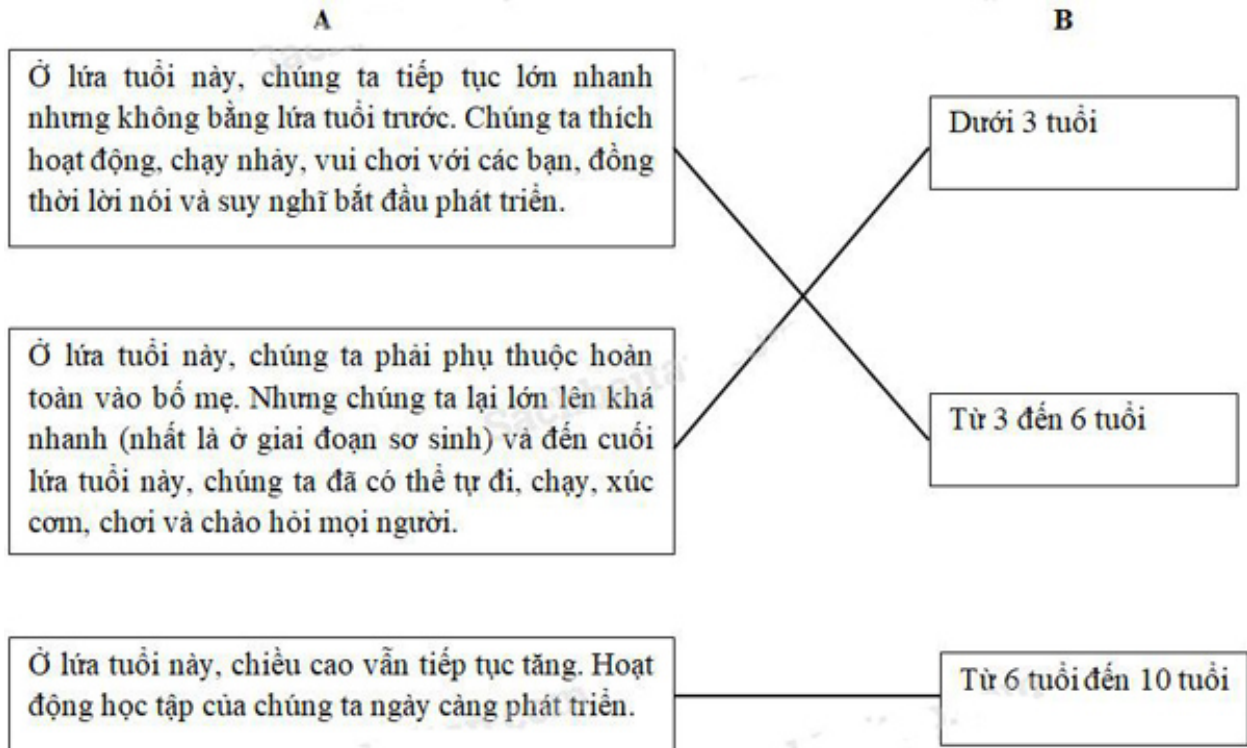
A

B

Ở lứa tuổi này, chúng ta tiếp tục lớn nhanh nhưng không bằng lứa tuổi trước. Chúng ta thích hoạt động, chạy nhảy, vui chơi với các bạn, đồng thời lời nói và suy nghĩ bắt đầu phát triển.

Dưới 3 tuổi

Ở lứa tuổi này, chúng ta phải phụ thuộc hoàn toàn vào bố mẹ. Nhưng chúng ta lại lớn lên khá nhanh (nhất là ở giai đoạn sơ sinh) và đến cuối lứa tuổi này, chúng ta đã có thể tự đi, chạy, xúc cơm, chơi và chào hỏi mọi người.

Từ 3 đến 6 tuổi

Ở lứa tuổi này, chiều cao vẫn tiếp tục tăng. Hoạt động học tập của chúng ta ngày càng phát triển.

Từ 6 tuổi đến 10 tuổi